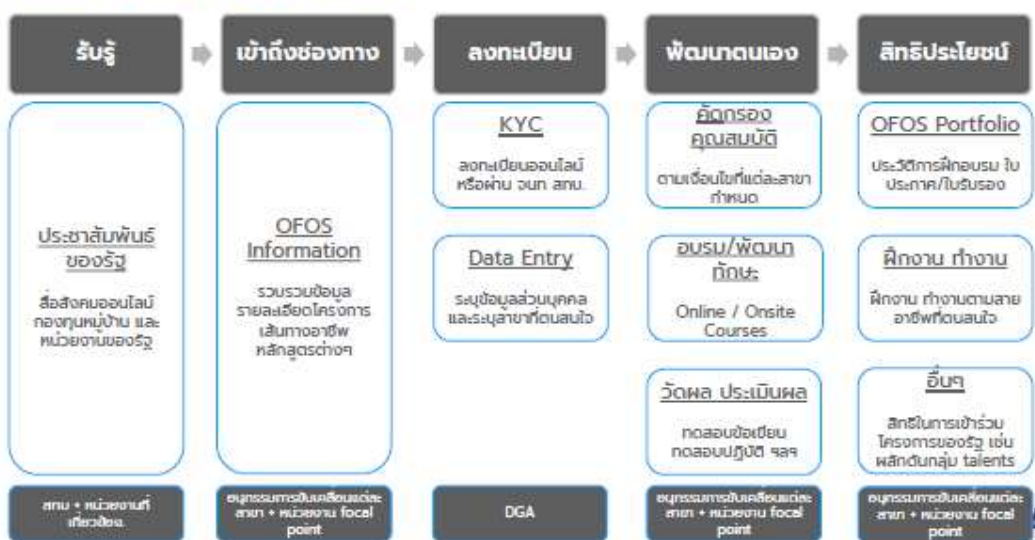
รับรู้

เข้าถึงช่องทาง

ลงทะเบียน

พัฒนาตนเอง

สิทธิประโยชน์

ประชาสัมพันธ์ของรัฐ

สื่อสังคมออนไลน์ กองทุนหมู่บ้าน และ หน่วยงานของรัฐ

OFOS Information

รวบรวมข้อมูล รายละเอียดโครงการ เส้นทางอาชีพ หลักสูตรต่างๆ

KYC

ลงทะเบียนออนไลน์ หรือผ่าน จนท สทน.

Data Entry

ระบุข้อมูลส่วนบุคคล และระบุสาขาที่ตนสนใจ

คัดกรองคุณสมบัติ

ตามเงื่อนไขที่แต่ละสาขากำหนด

อบรม/พัฒนาทักษะ

Online / Onsite Courses

วัดผล ประเมินผล

ทดสอบข้อเขียน ทดสอบปฏิบัติ ฯลฯ

OFOS Portfolio

ประวัติการฝึกอบรม ใบประกาศ/ใบรับรอง

ฝึกงาน ทำงาน

ฝึกงาน ทำงานตามสายอาชีพที่ตนสนใจ

อื่นๆ

สิทธิในการเข้าร่วมโครงการของรัฐ เช่น ผลักดันกลุ่ม talents

สทน + หน่วยงานที่เกี่ยวข้อง

อนุกรรมการขับเคลื่อนแต่ละสาขา + หน่วยงาน focal point

DGA

อนุกรรมการขับเคลื่อนแต่ละสาขา + หน่วยงาน focal point

อนุกรรมการขับเคลื่อนแต่ละสาขา + หน่วยงาน focal point